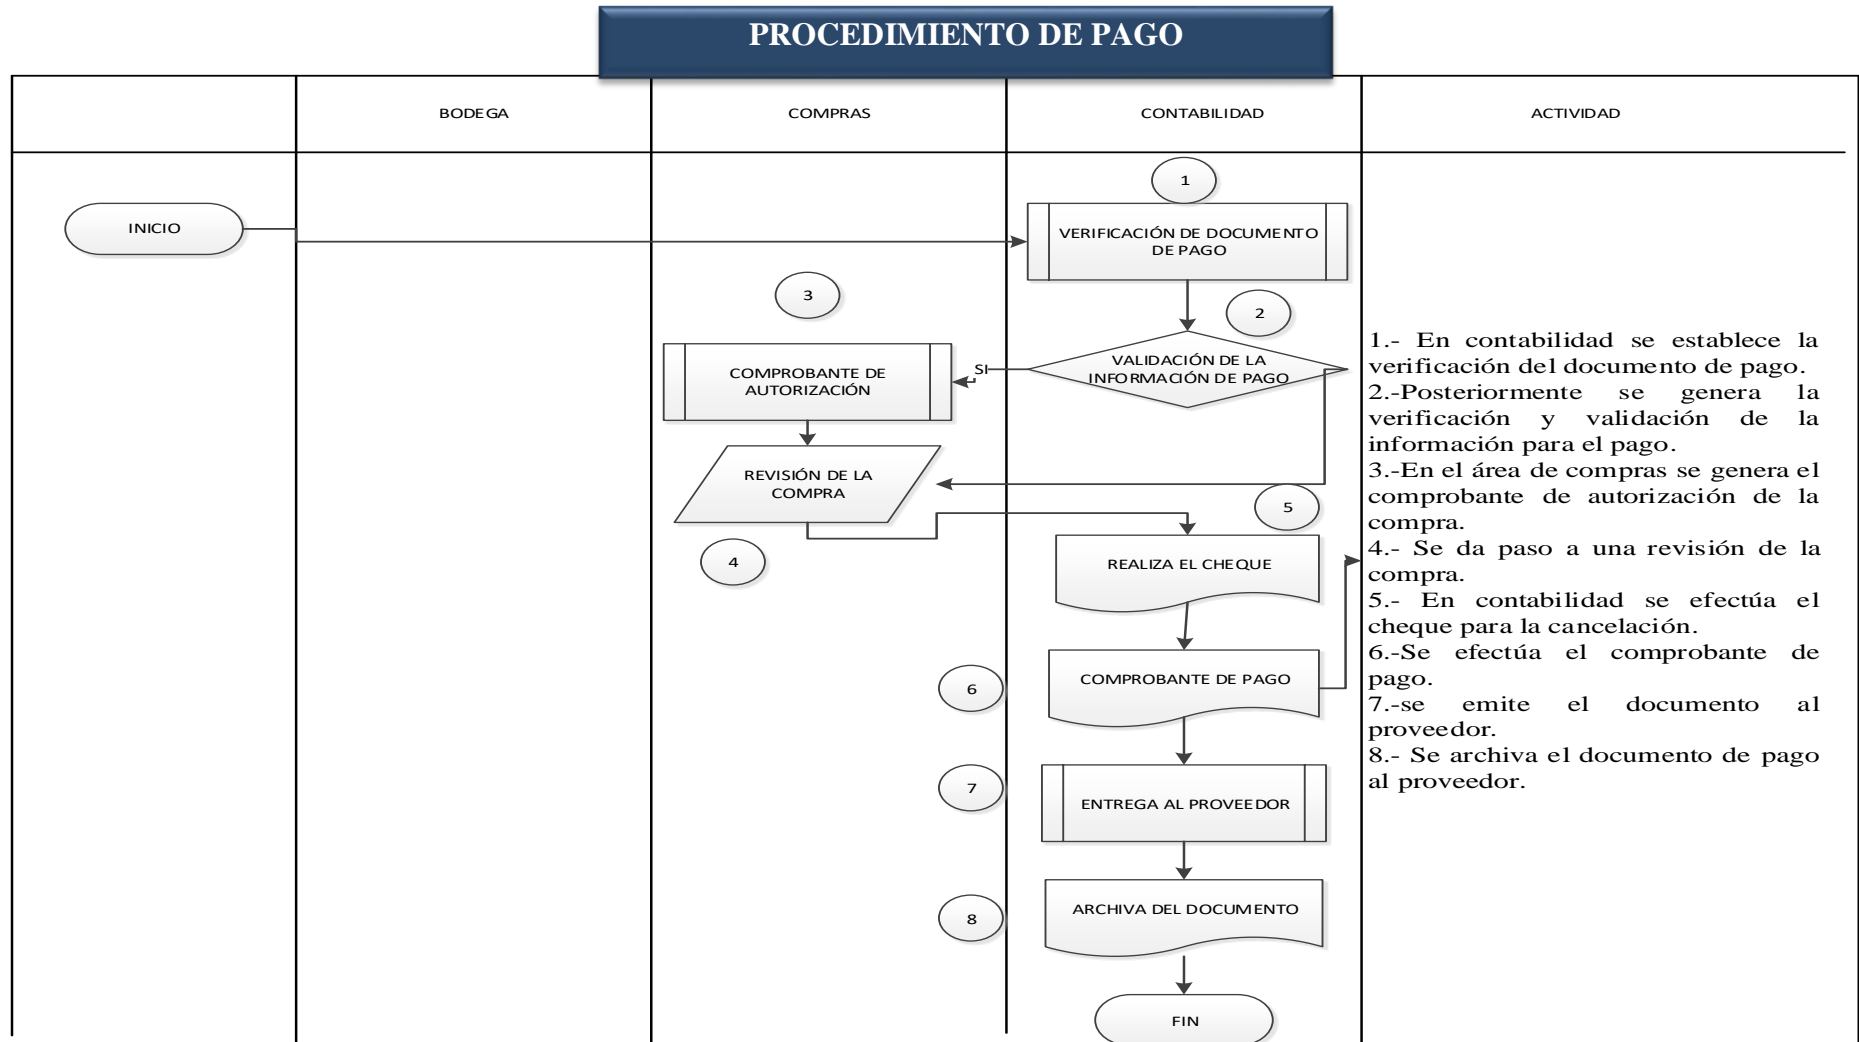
PROCEDIMIENTO DE PAGO

| | BODEGA | COMPRAS | CONTABILIDAD | ACTIVIDAD |
|---|---|---|---|---|

INICIO

1

VERIFICACIÓN DE DOCUMENTO DE PAGO

3

2

COMPROBANTE DE AUTORIZACIÓN

SI

VALIDACIÓN DE LA INFORMACIÓN DE PAGO

REVISIÓN DE LA COMPRA

5

4

REALIZA EL CHEQUE

6

COMPROBANTE DE PAGO

7

ENTREGA AL PROVEEDOR

8

ARCHIVA DEL DOCUMENTO

FIN

1.- En contabilidad se establece la verificación del documento de pago.
2.-Posteriormente se genera la verificación y validación de la información para el pago.
3.-En el área de compras se genera el comprobante de autorización de la compra.
4.- Se da paso a una revisión de la compra.
5.- En contabilidad se efectúa el cheque para la cancelación.
6.-Se efectúa el comprobante de pago.
7.-se emite el documento al proveedor.
8.- Se archiva el documento de pago al proveedor.